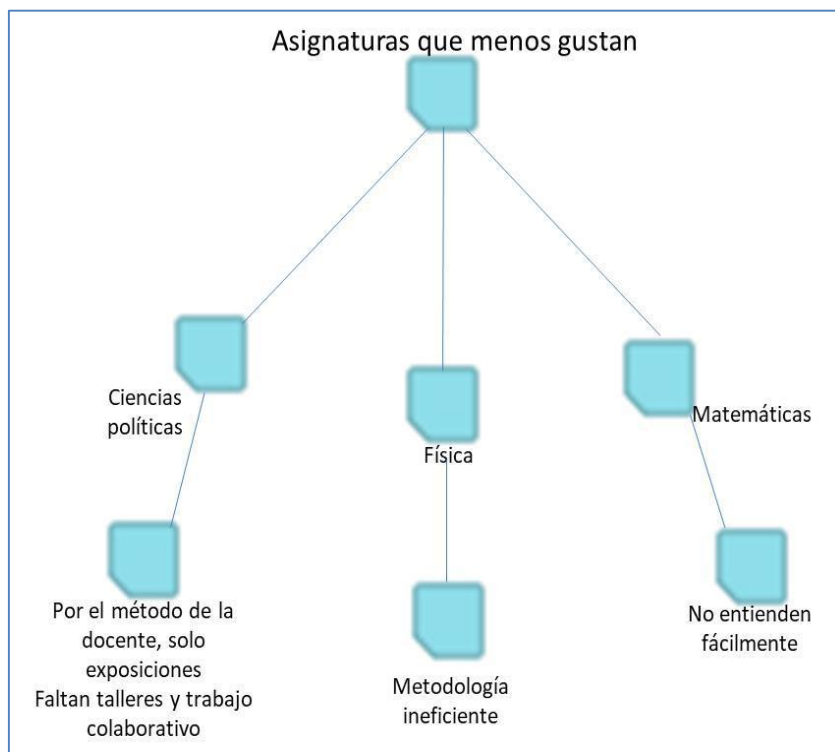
Asignaturas que menos gustan

Ciencias políticas

Física

Matemáticas

Por el método de la docente, solo exposiciones
Faltan talleres y trabajo colaborativo

Metodología ineficiente

No entienden fácilmente